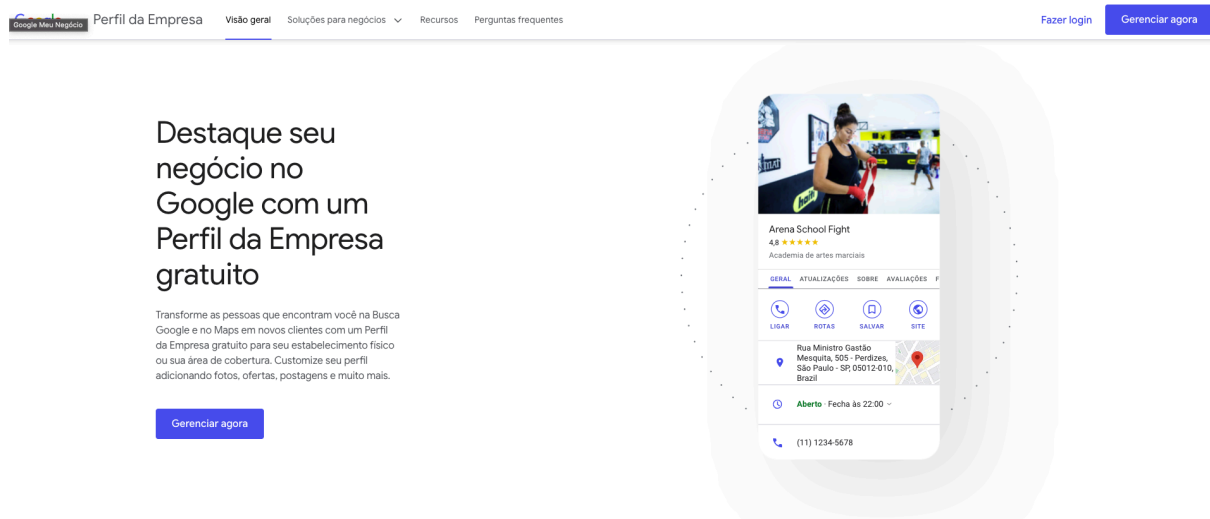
Google Meu Negócio
Perfil da Empresa
Visão geral
Soluções para negócios
Recursos
Perguntas frequentes
Fazer login
Gerenciar agora

Destaque seu negócio no Google com um Perfil da Empresa gratuito

Transforme as pessoas que encontram você na Busca Google e no Maps em novos clientes com um Perfil da Empresa gratuito para seu estabelecimento físico ou sua área de cobertura. Customize seu perfil adicionando fotos, ofertas, postagens e muito mais.

Gerenciar agora

Arena School Fight
4,8 ★★★★★
Academia de artes marciais
GERAL ATUALIZAÇÕES SOBRE AVALIAÇÕES F
LIGAR ROTAS SALVAR SITE
Rua Ministro Gastão Mesquita, 505 - Perdizes, São Paulo - SP, 05012-010, Brazil
Aberto · Fecha às 22:00
(11) 1234-5678